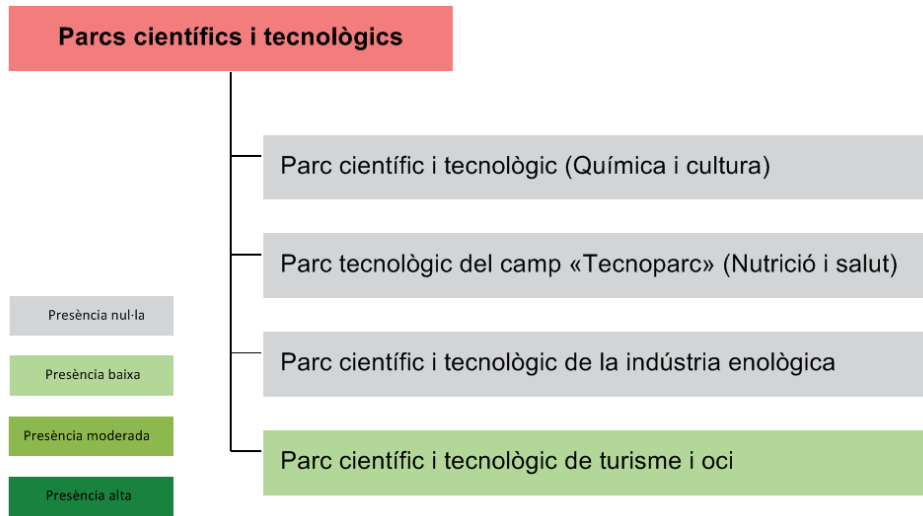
Parcs científics i tecnològics

Parc científic i tecnològic (Química i cultura)

Parc tecnològic del camp «Tecnoparc» (Nutrició i salut)

Parc científic i tecnològic de la indústria enològica

Parc científic i tecnològic de turisme i oci

Presència nul·la

Presència baixa

Presència moderada

Presència alta